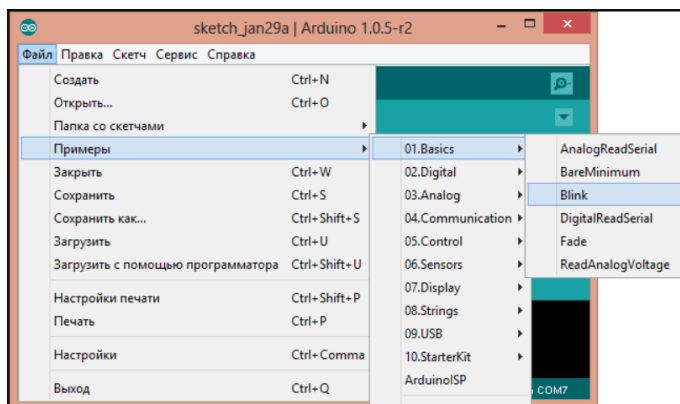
sketch_jan29a | Arduino 1.0.5-r2

Файл Правка Скетч Сервис Справка

Создать Ctrl+N
Открыть... Ctrl+O
Папка со скетчами
Примеры
Закрыть Ctrl+W
Сохранить Ctrl+S
Сохранить как... Ctrl+Shift+S
Загрузить Ctrl+U
Загрузить с помощью программатора Ctrl+Shift+U
Настройки печати Ctrl+Shift+P
Печать Ctrl+P
Настройки Ctrl+Comma
Выход Ctrl+Q

01.Basics
02.Digital
03.Analog
04.Communication
05.Control
06.Sensors
07.Display
08.Strings
09.USB
10.StarterKit
ArduinoISP

AnalogReadSerial
BareMinimum
Blink
DigitalReadSerial
Fade
ReadAnalogVoltage

COM7